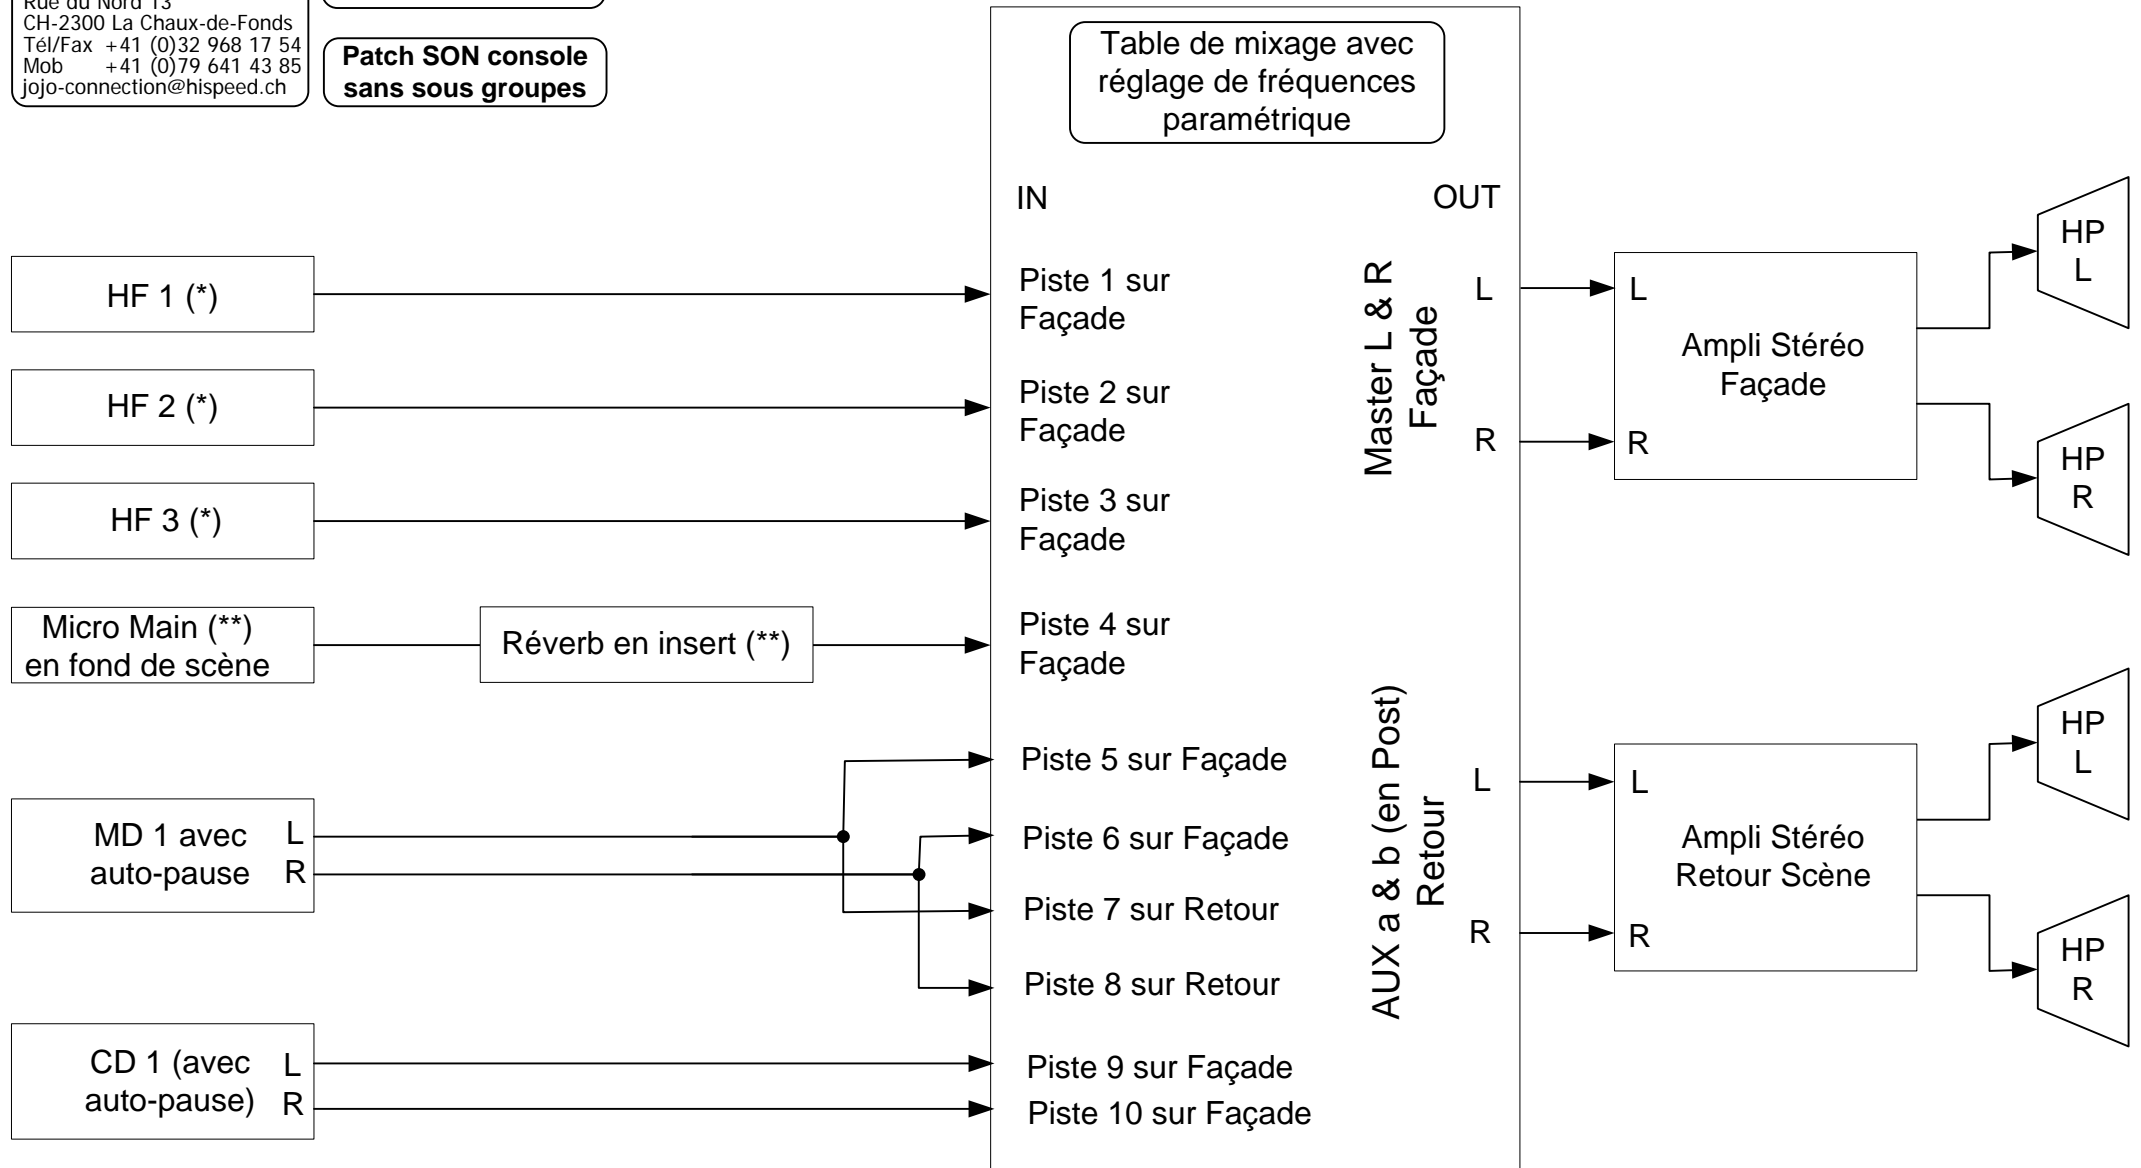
Rue du Nord 13
CH-2300 La Chaux-de-Fonds
Tél/Fax +41 (0)32 968 17 54
Mob +41 (0)79 641 43 85
jojo-connection@hispeed.ch

Patch SON console sans sous groupes

Table de mixage avec réglage de fréquences paramétrique

IN

OUT

HF 1 (*)

Piste 1 sur Façade

HF 2 (*)

Piste 2 sur Façade

HF 3 (*)

Piste 3 sur Façade

Micro Main (**) en fond de scène

Réverb en insert (**)

Piste 4 sur Façade

MD 1 avec auto-pause L R

Piste 5 sur Façade

Piste 6 sur Façade

Piste 7 sur Retour

Piste 8 sur Retour

CD 1 (avec auto-pause) L R

Piste 9 sur Façade

Piste 10 sur Façade

Master L & R Façade

L

R

AUX a & b (en Post) Retour

L

R

L

R

Ampli Stéréo Façade

L

R

Ampli Stéréo Retour Scène

HP L

HP R

HP L

HP R